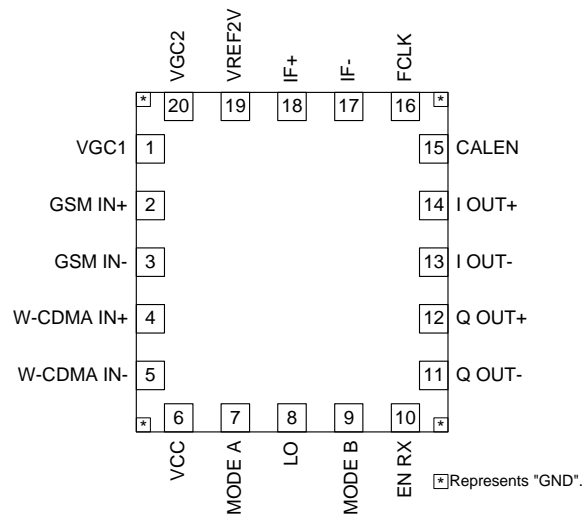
VGC2 VREF2V IF+ IF- FCLK

* 20 19 18 17 16 *

VGC1 1
GSM IN+ 2
GSM IN- 3
W-CDMA IN+ 4
W-CDMA IN- 5

15 CALEN
14 I OUT+
13 I OUT-
12 Q OUT+
11 Q OUT-

* 6 7 8 9 10 *

VCC MODE A LO MODE B EN RX

* Represents "GND".